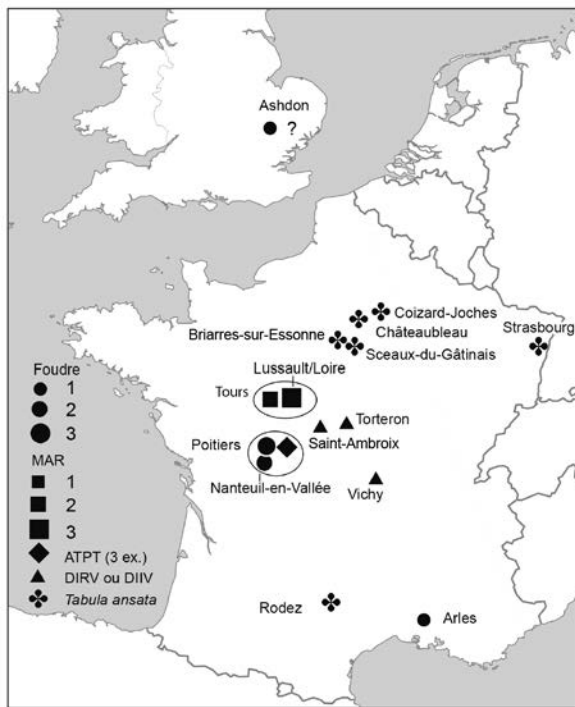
Ashdon
?

Coizard-Joches
Châteaubleau
Briarres-sur-Essonne
Sceaux-du-Gâtinais
Strasbourg

Foudre
1
2
3

Lussault/Loire
Tours
Torteron
Saint-Ambroix
Poitiers
Nanteuil-en-Vallée
Vichy

MAR
1
2
3
ATPT (3 ex.)
DIRV ou DIIV
Tabula ansata

Rodez
Arles